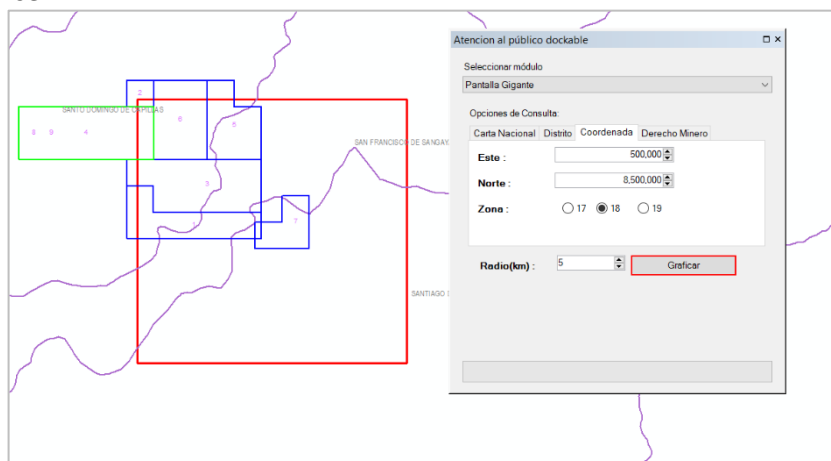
SANTO DOMINGO DE CAPILLAS
8 9 4
2
6
5
3
1
7
SAN FRANCISCO DE SANGAY
SANTIAGO

Atencion al público dockable

Seleccionar módulo
Pantalla Gigante

Opciones de Consulta:
Carta Nacional | Distrito | Coordenada | Derecho Minero

Este : 500,000
Norte : 8,500,000
Zona : 17 18 19

Radio(km) : 5
Graficar